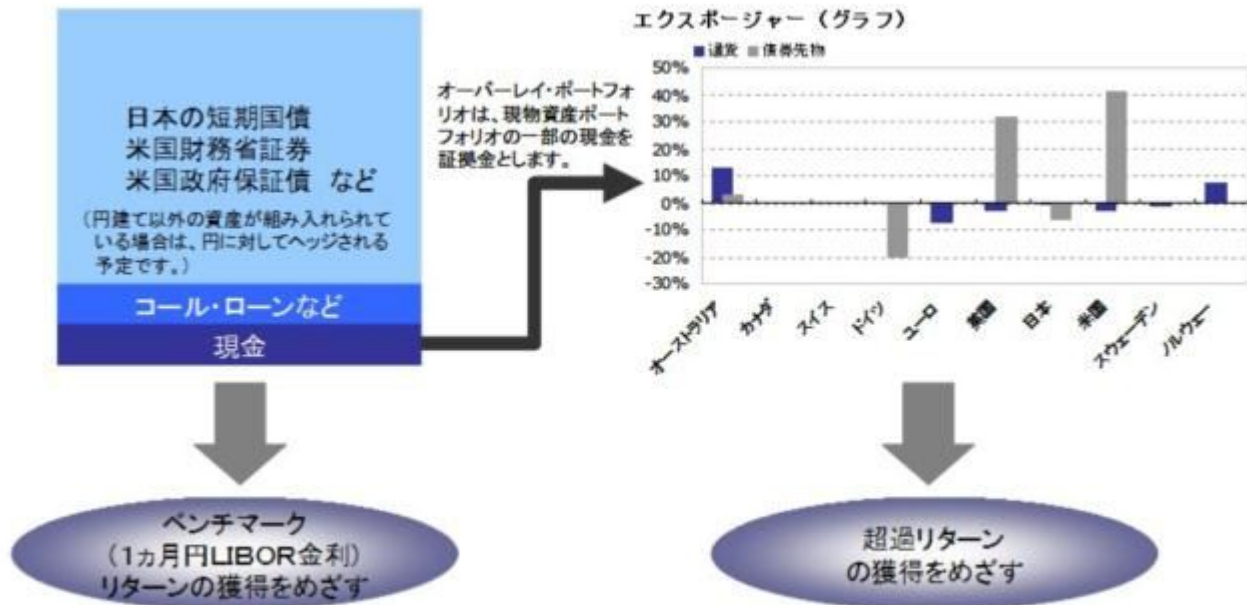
日本の短期国債
米国財務省証券
米国政府保証債 など

(円建て以外の資産が組み入れられている場合は、円に対してヘッジされる予定です。)

コール・ローンなど

現金

オーバーレイ・ポートフォリオは、現物資産ポートフォリオの一部の現金を証拠金とします。

エクスポージャー(グラフ)

■通貨 ■債券先物

50%
40%
30%
20%
10%
0%
-10%
-20%
-30%

オーストラリア
カナダ
スイス
ドイツ
ユーロ
英国
日本
米国
スウェーデン
ノルウェー

ベンチマーク
(1カ月円LIBOR金利)
リターンの獲得をめざす

超過リターン
の獲得をめざす